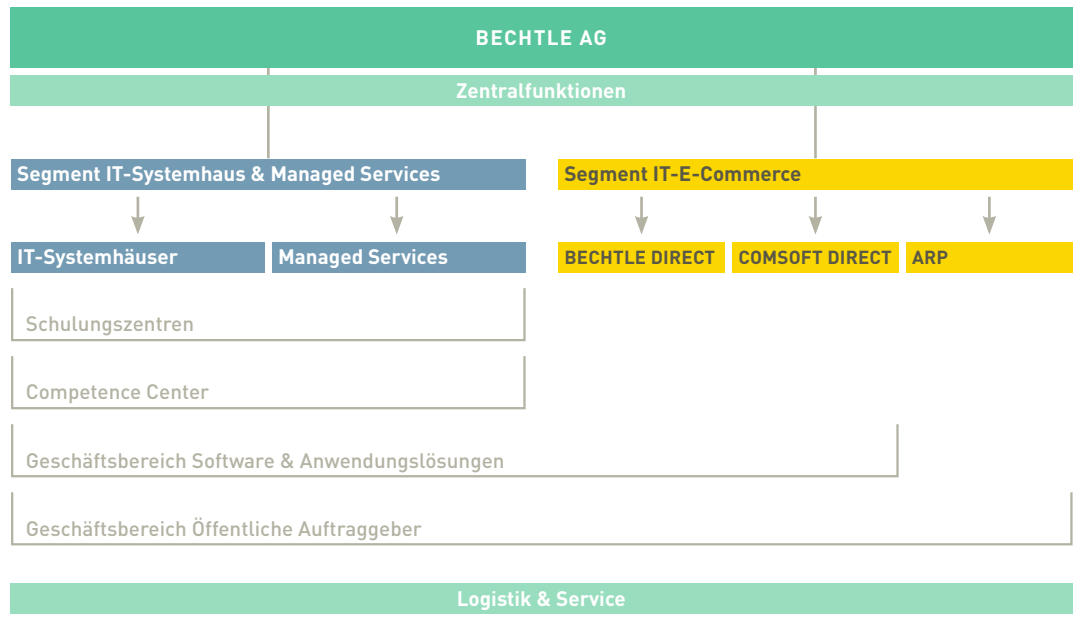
BECHTLE AG

Zentralfunktionen

Segment IT-Systemhaus & Managed Services

Segment IT-E-Commerce

IT-Systemhäuser

Managed Services

BECHTLE DIRECT

COMSOFT DIRECT

ARP

Schulungszentren

Competence Center

Geschäftsbereich Software & Anwendungslösungen

Geschäftsbereich Öffentliche Auftraggeber

Logistik & Service